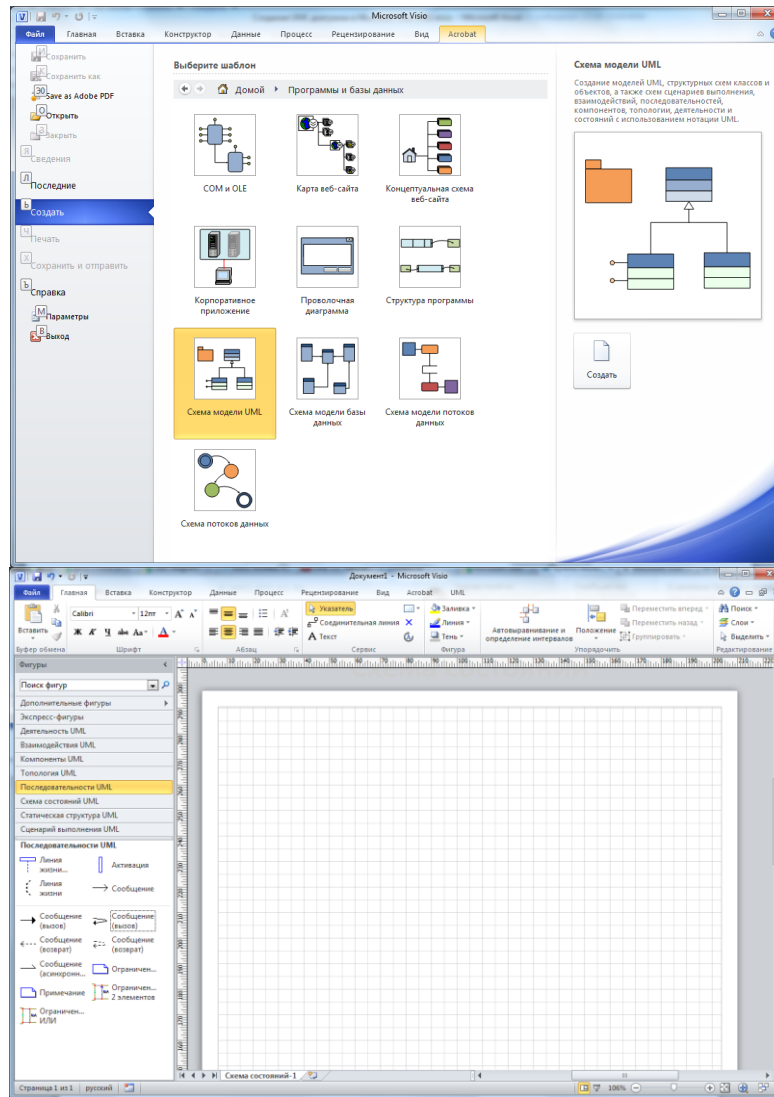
Microsoft Visio

Файл | Главная | Вставка | Конструктор | Данные | Процесс | Рецензирование | Вид | Acrobat

Сохранить
Сохранить как
Save as Adobe PDF
Открыть
Закрыть
Сведения
Последние
Создать
Печать
Сохранить и отправить
Справка
Параметры
Выход

Выберите шаблон

Домой ▸ Программы и базы данных

COM и OLE
Карта веб-сайта
Концептуальная схема веб-сайта
Корпоративное приложение
Проволочная диаграмма
Структура программы
Схема модели UML
Схема модели базы данных
Схема модели потоков данных
Схема потоков данных

Схема модели UML

Создание моделей UML, структурных схем классов и объектов, а также схем сценариев выполнения, взаимодействий, последовательностей, компонентов, топологии, деятельности и состояний с использованием нотации UML.

Создать

Документ1 - Microsoft Visio

Файл | Главная | Вставка | Конструктор | Данные | Процесс | Рецензирование | Вид | Acrobat | UML

Вставить
Буфер обмена
Calibri | 12пт
Шрифт
Абзац
Указатель
Соединительная линия
Текст
Сервис
Заливка
Линия
Тень
Фигура
Автовыравнивание и определение интервалов
Положение
Переместить вперед
Переместить назад
Группировать
Упорядочить
Поиск
Слои
Выделить
Редактирование

Фигуры
Поиск фигур
Дополнительные фигуры
Экспресс-фигуры
Деятельность UML
Взаимодействия UML
Компоненты UML
Топология UML
Последовательности UML
Схема состояний UML
Статическая структура UML
Сценарий выполнения UML

Последовательности UML
Линия жизни...
Активация
Линия жизни
Сообщение
Сообщение (вызов)
Сообщение (вызов)
Сообщение (возврат)
Сообщение (возврат)
Сообщение (асинхронн...
Ограничен...
Примечание
Ограничен... 2 элементов
Ограничен... ИЛИ

Схема состояний-1

Страница 1 из 1 | русский
106%